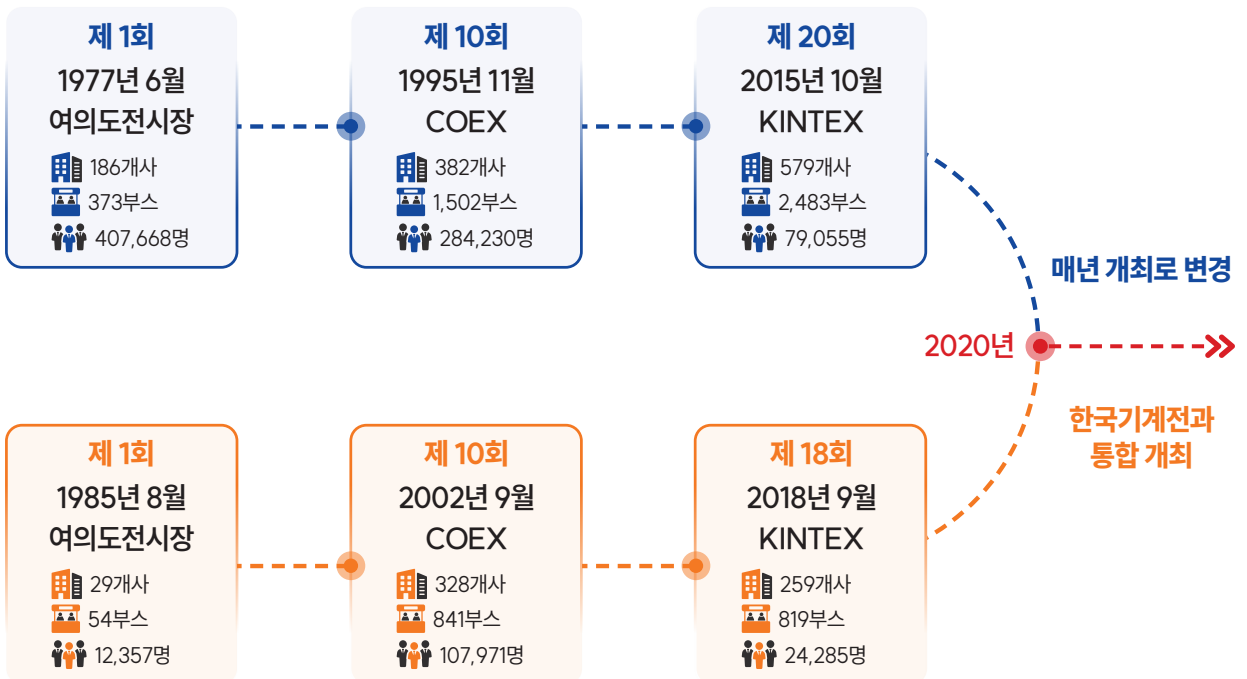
제 1회
1977년 6월
여의도전시장
186개사
373부스
407,668명

제 10회
1995년 11월
COEX
382개사
1,502부스
284,230명

제 20회
2015년 10월
KINTEX
579개사
2,483부스
79,055명

매년 개최로 변경

2020년

한국기계전과
통합 개최

제 1회
1985년 8월
여의도전시장
29개사
54부스
12,357명

제 10회
2002년 9월
COEX
328개사
841부스
107,971명

제 18회
2018년 9월
KINTEX
259개사
819부스
24,285명